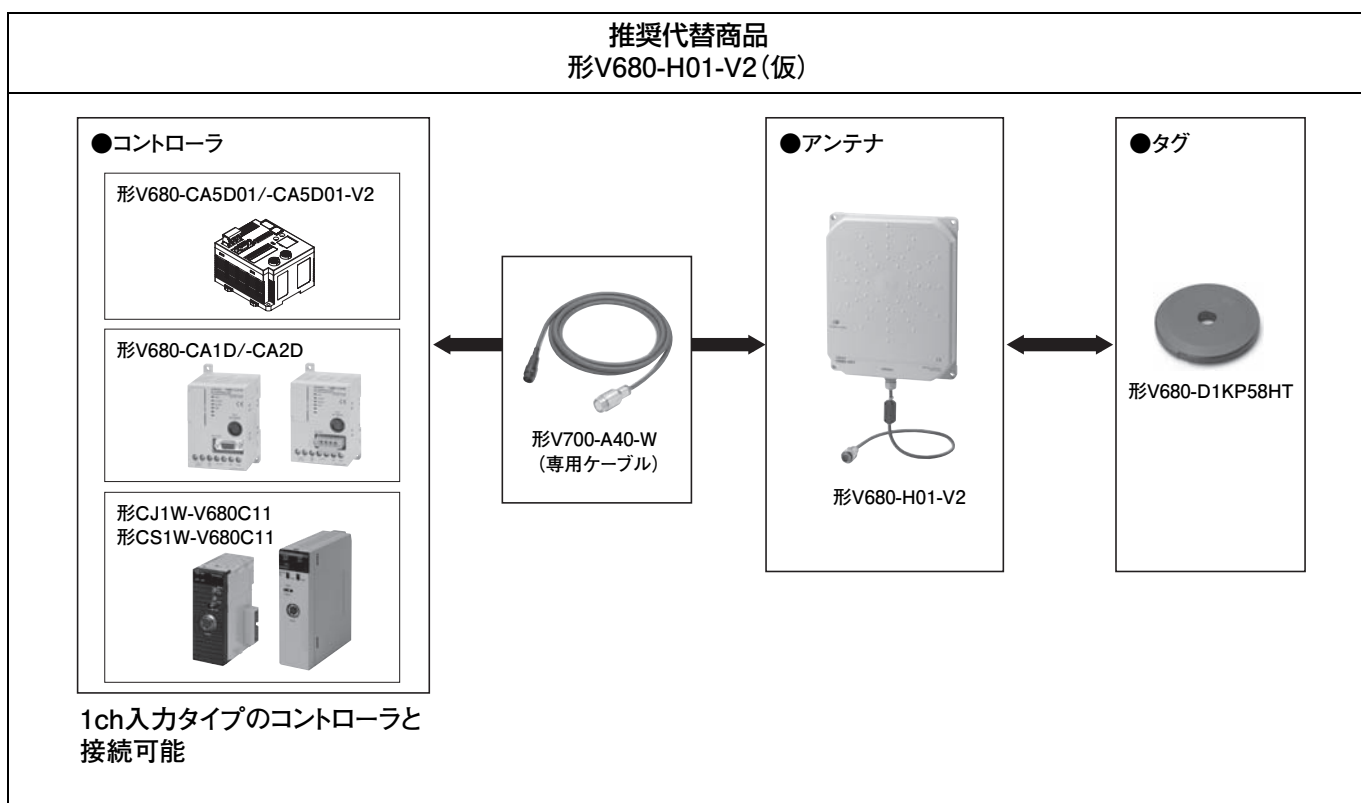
推奨代替商品
形V680-H01-V2(仮)

●コントローラ

形V680-CA5D01/-CA5D01-V2

形V680-CA1D/-CA2D

形CJ1W-V680C11
形CS1W-V680C11

1ch入力タイプのコントローラと接続可能

形V700-A40-W
(専用ケーブル)

●アンテナ

形V680-H01-V2

●タグ

形V680-D1KP58HT